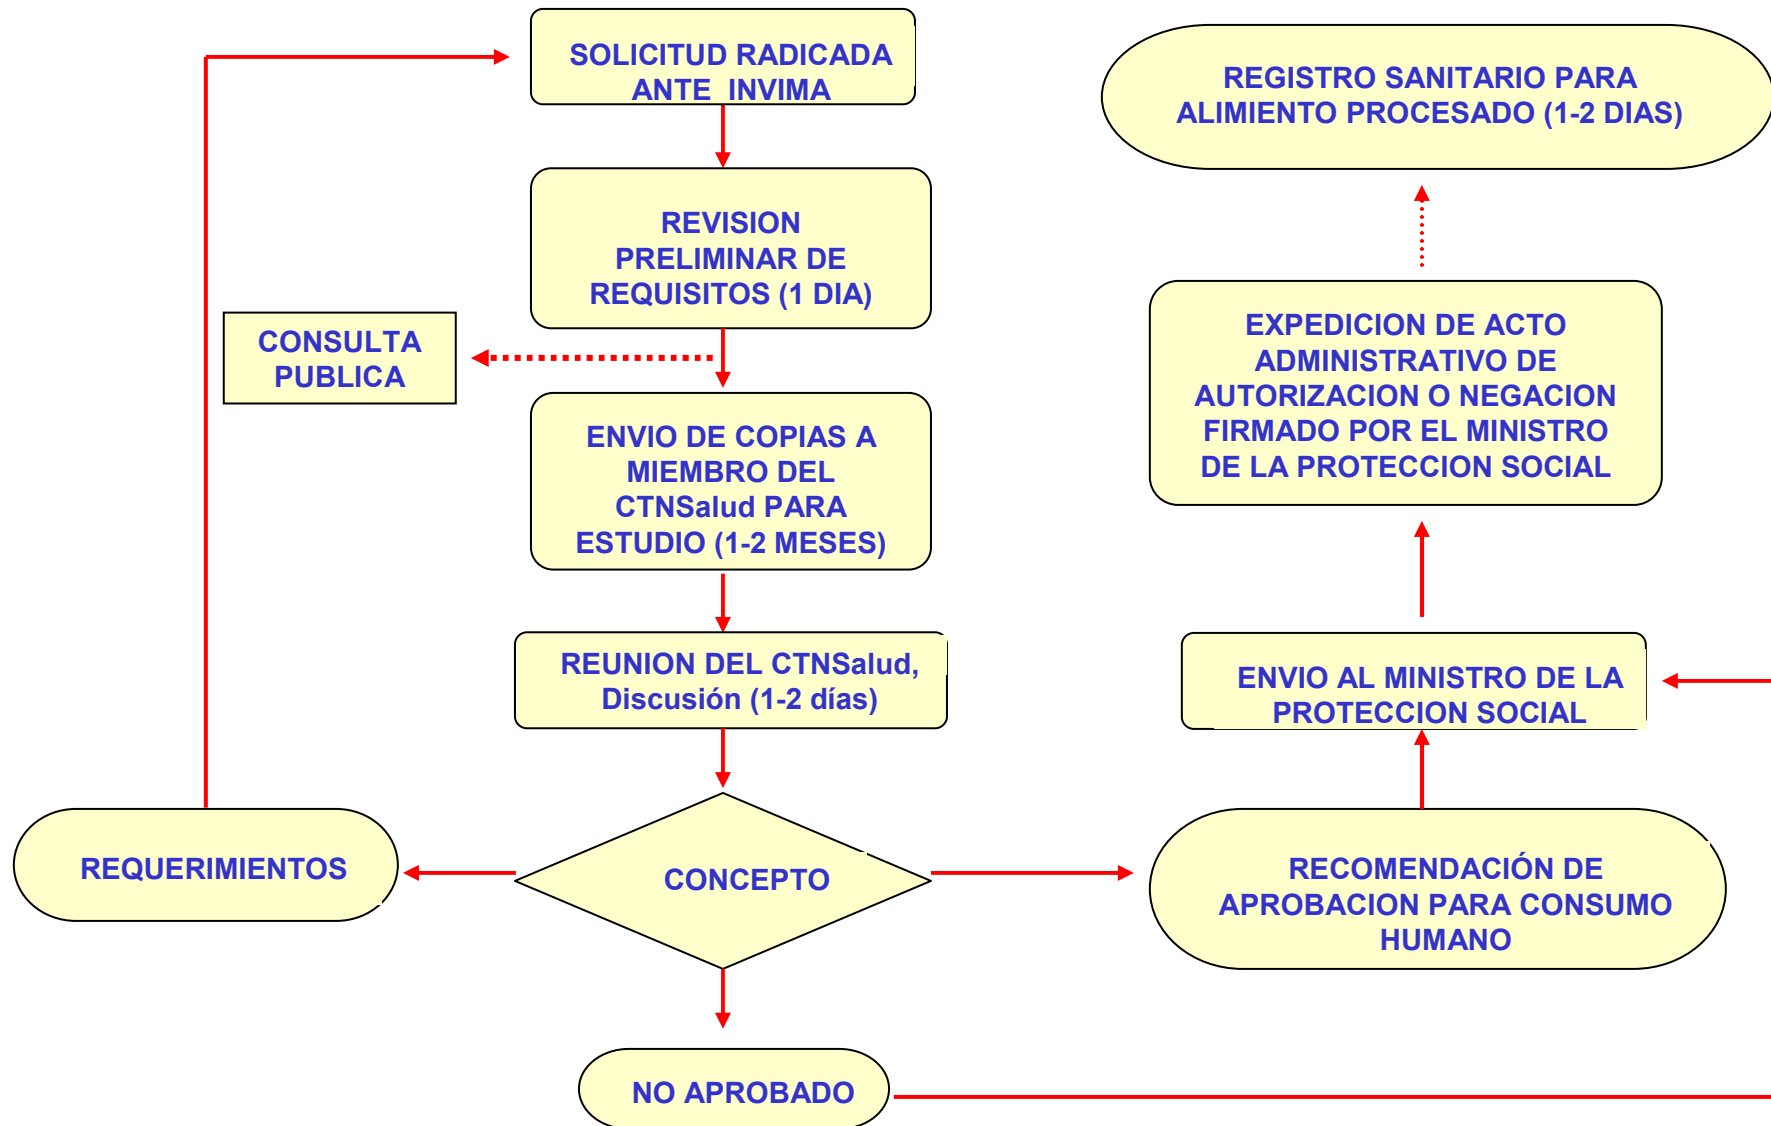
SOLICITUD RADICADA ANTE INVIMA

REVISION PRELIMINAR DE REQUISITOS (1 DIA)

CONSULTA PUBLICA

ENVIO DE COPIAS A MIEMBRO DEL CTNSalud PARA ESTUDIO (1-2 MESES)

REUNION DEL CTNSalud, Discusión (1-2 días)

REQUERIMIENTOS

CONCEPTO

NO APROBADO

REGISTRO SANITARIO PARA ALIMIENTO PROCESADO (1-2 DIAS)

EXPEDICION DE ACTO ADMINISTRATIVO DE AUTORIZACION O NEGACION FIRMADO POR EL MINISTRO DE LA PROTECCION SOCIAL

ENVIO AL MINISTRO DE LA PROTECCION SOCIAL

RECOMENDACIÓN DE APROBACION PARA CONSUMO HUMANO